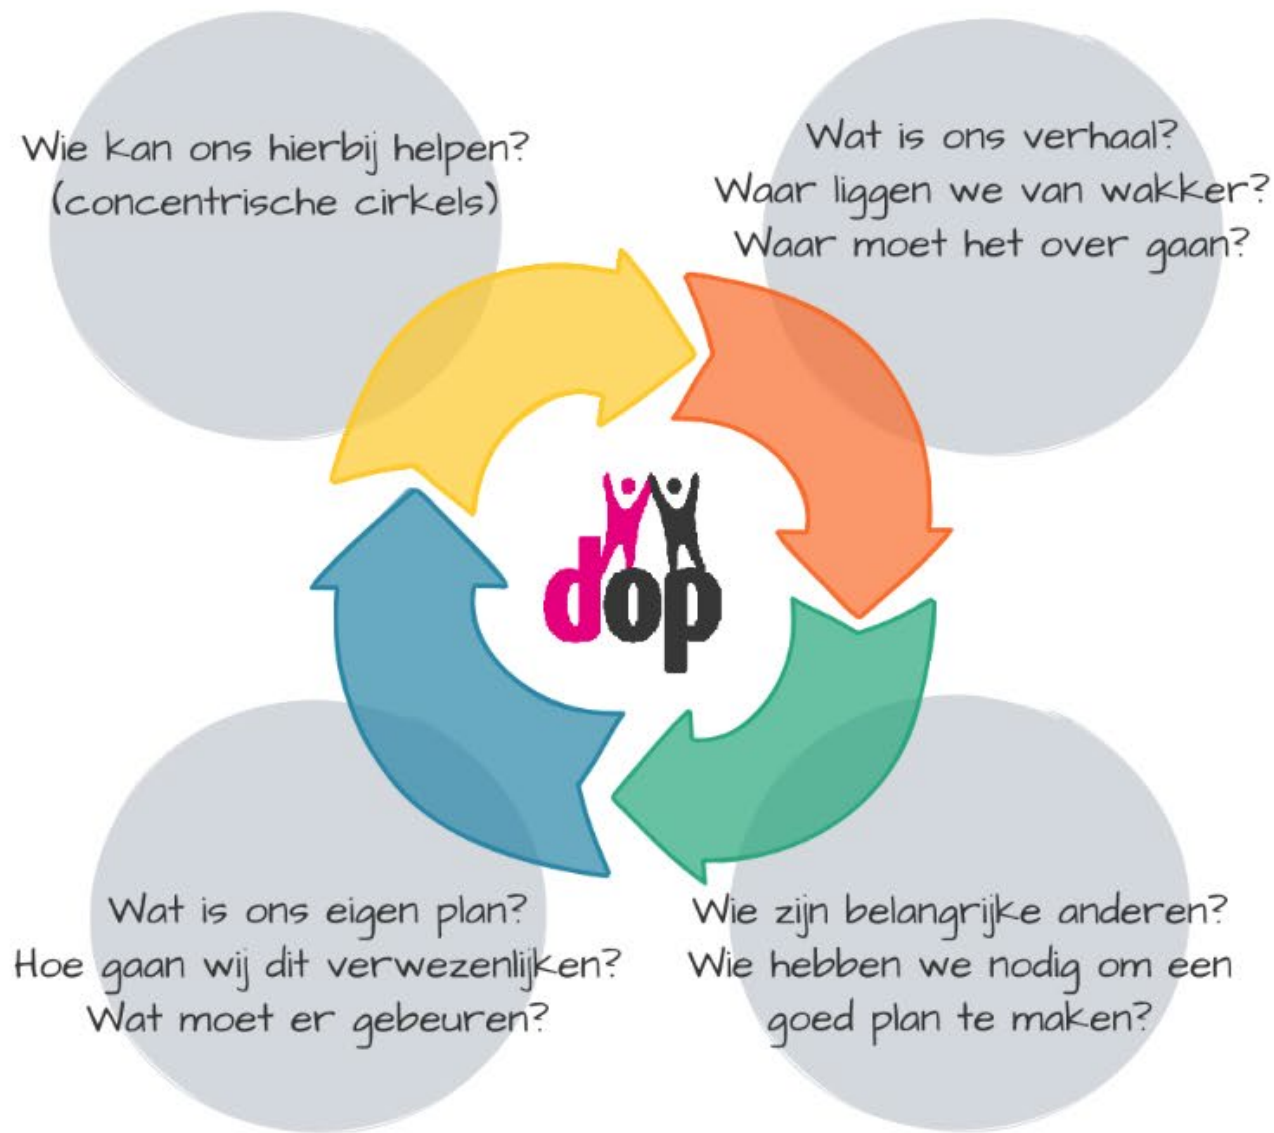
Wie kan ons hierbij helpen?
(concentrische cirkels)

Wat is ons verhaal?
Waar liggen we van wakker?
Waar moet het over gaan?

dop

Wat is ons eigen plan?
Hoe gaan wij dit verwezenlijken?
Wat moet er gebeuren?

Wie zijn belangrijke anderen?
Wie hebben we nodig om een goed plan te maken?